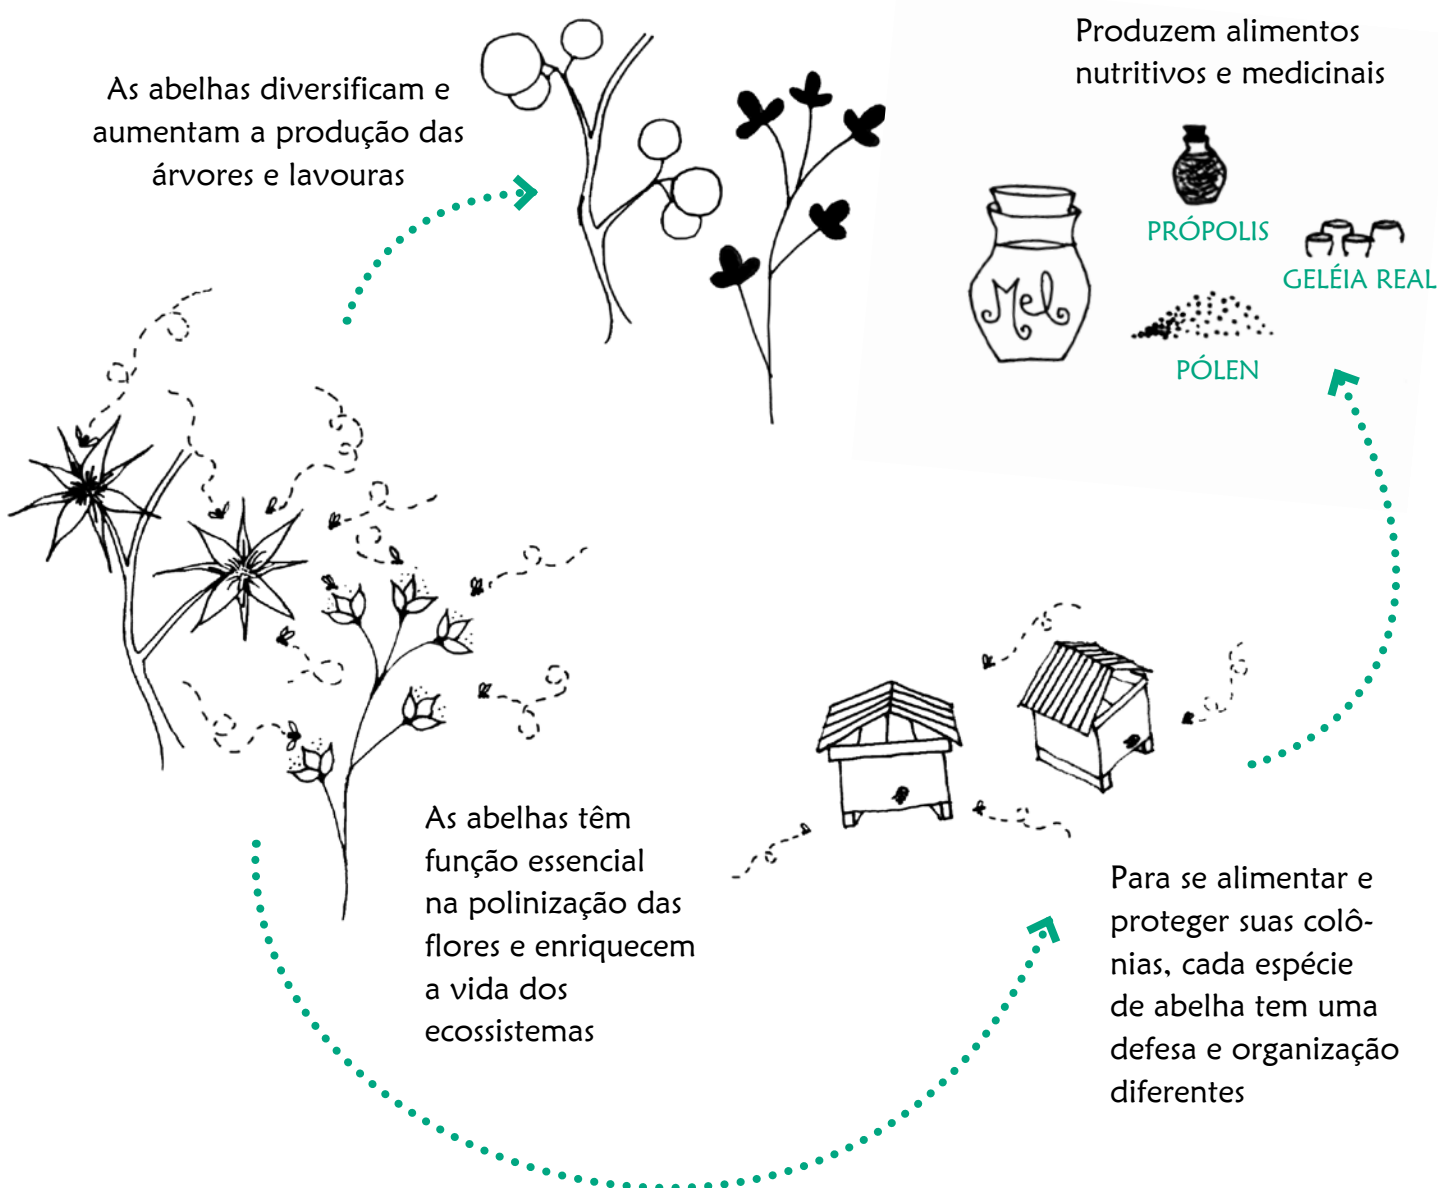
As abelhas diversificam e aumentam a produção das árvores e lavouras

Produzem alimentos nutritivos e medicinais

Mel

PRÓPOLIS

GELÉIA REAL

PÓLEN

As abelhas têm função essencial na polinização das flores e enriquecem a vida dos ecossistemas

Para se alimentar e proteger suas colônias, cada espécie de abelha tem uma defesa e organização diferentes